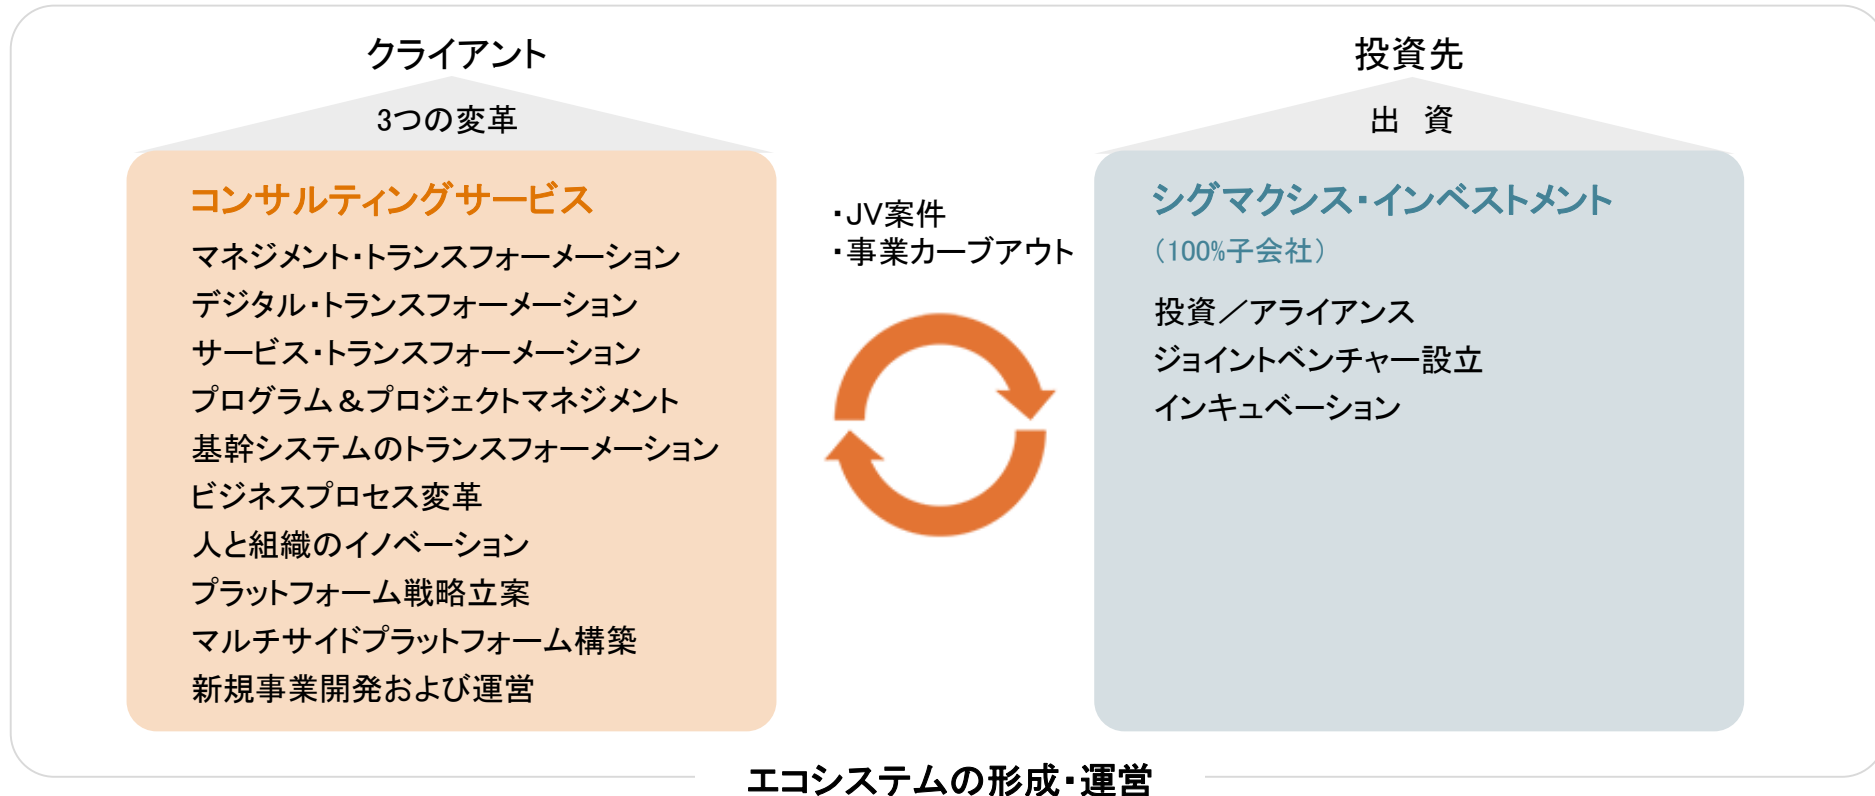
クライアント

3つの変革

コンサルティングサービス

マネジメント・トランスフォーメーション
デジタル・トランスフォーメーション
サービス・トランスフォーメーション
プログラム＆プロジェクトマネジメント
基幹システムのトランスフォーメーション
ビジネスプロセス変革
人と組織のイノベーション
プラットフォーム戦略立案
マルチサイドプラットフォーム構築
新規事業開発および運営

・JV案件
・事業カーブアウト

投資先

出 資

シグマクシス・インベストメント
（100%子会社）

投資／アライアンス
ジョイントベンチャー設立
インキュベーション

エコシステムの形成・運営